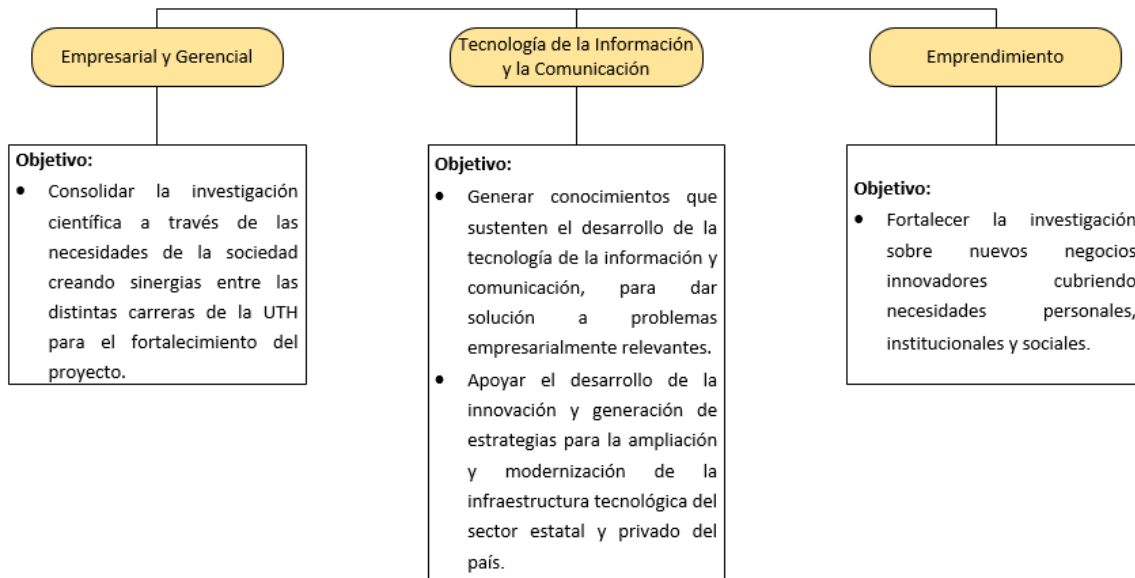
Empresarial y Gerencial

Objetivo:
- Consolidar la investigación científica a través de las necesidades de la sociedad creando sinergias entre las distintas carreras de la UTH para el fortalecimiento del proyecto.

Tecnología de la Información y la Comunicación

Objetivo:
- Generar conocimientos que sustenten el desarrollo de la tecnología de la información y comunicación, para dar solución a problemas empresarialmente relevantes.
- Apoyar el desarrollo de la innovación y generación de estrategias para la ampliación y modernización de la infraestructura tecnológica del sector estatal y privado del país.

Emprendimiento

Objetivo:
- Fortalecer la investigación sobre nuevos negocios innovadores cubriendo necesidades personales, institucionales y sociales.